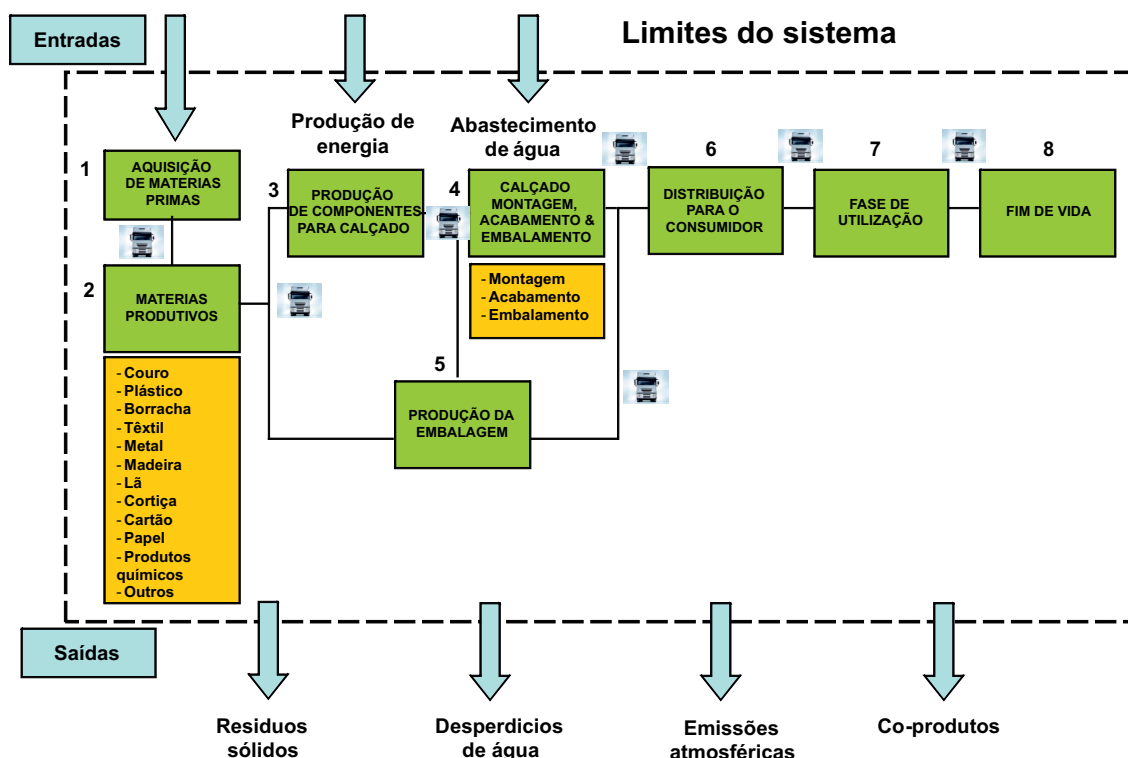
Entradas

Limites do sistema

Produção de energia

Abastecimento de água

1 AQUISIÇÃO DE MATERIAS PRIMAS

2 MATERIAS PRODUTIVOS

- Couro
- Plástico
- Borracha
- Têxtil
- Metal
- Madeira
- Lã
- Cortiça
- Cartão
- Papel
- Produtos químicos
- Outros

3 PRODUÇÃO DE COMPONENTES PARA CALÇADO

4 CALÇADO MONTAGEM, ACABAMENTO & EMBALAMENTO

- Montagem
- Acabamento
- Embalamento

5 PRODUÇÃO DA EMBALAGEM

6 DISTRIBUIÇÃO PARA O CONSUMIDOR

7 FASE DE UTILIZAÇÃO

8 FIM DE VIDA

Saídas

Residuos sólidos

Desperdicios de água

Emissões atmosféricas

Co-produtos